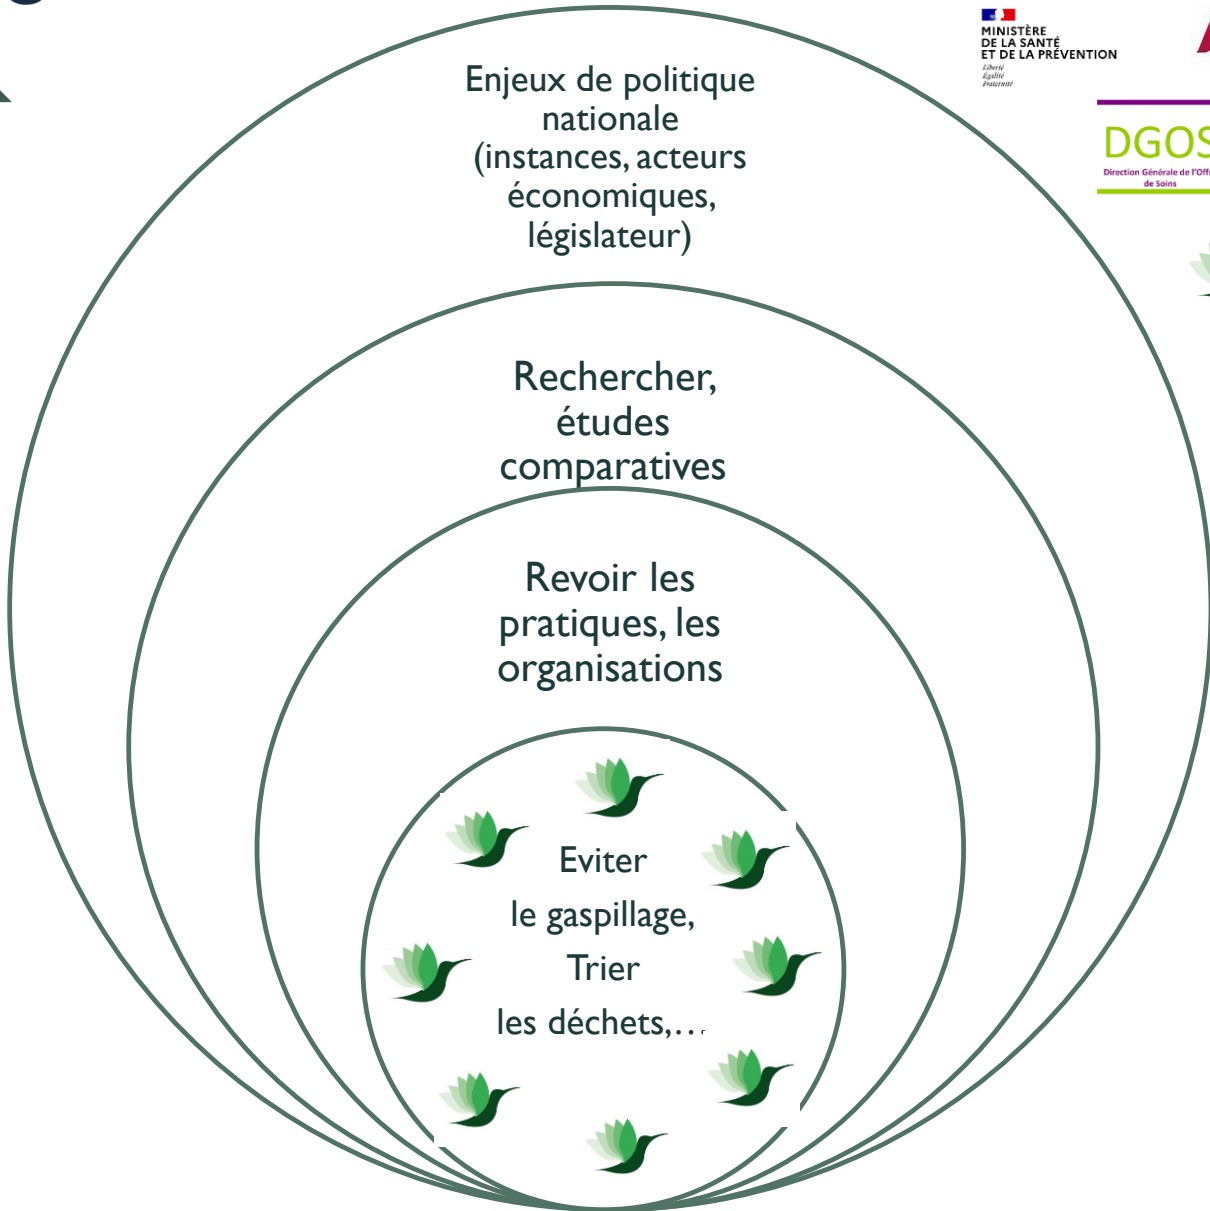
MINISTÈRE
DE LA SANTÉ
ET DE LA PRÉVENTION
Liberté
Égalité
Fraternité

DGOS
Direction Générale de l'Offr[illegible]
de Soins

Enjeux de politique nationale (instances, acteurs économiques, législateur)

Rechercher, études comparatives

Revoir les pratiques, les organisations

Eviter
le gaspillage,
Trier
les déchets,…